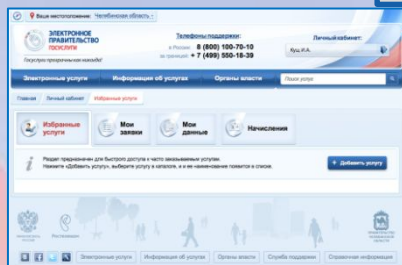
Ваше местоположение: Челябинская область

ЭЛЕКТРОННОЕ ПРАВИТЕЛЬСТВО ГОСУСЛУГИ

Госуслуги проще, чем вы думали

Телефоны поддержки:
в России: 8 (800) 100-70-10
за границей: +7 (499) 550-18-39

Личный кабинет:
Куц И.А.

Электронные услуги | Информация об услугах | Органы власти | Поиск услуги

Главная | Личный кабинет | Избранные услуги

Избранные услуги | Мои заявки | Мои данные | Начисления

Раздел предназначен для быстрого доступа к часто заказываемым услугам.
Нажмите «Добавить услугу», выберите услугу в каталоге, и ее наименование появится в списке.

+ Добавить услугу

Электронные услуги | Информация об услугах | Органы власти | Служба поддержки | Справочная информация